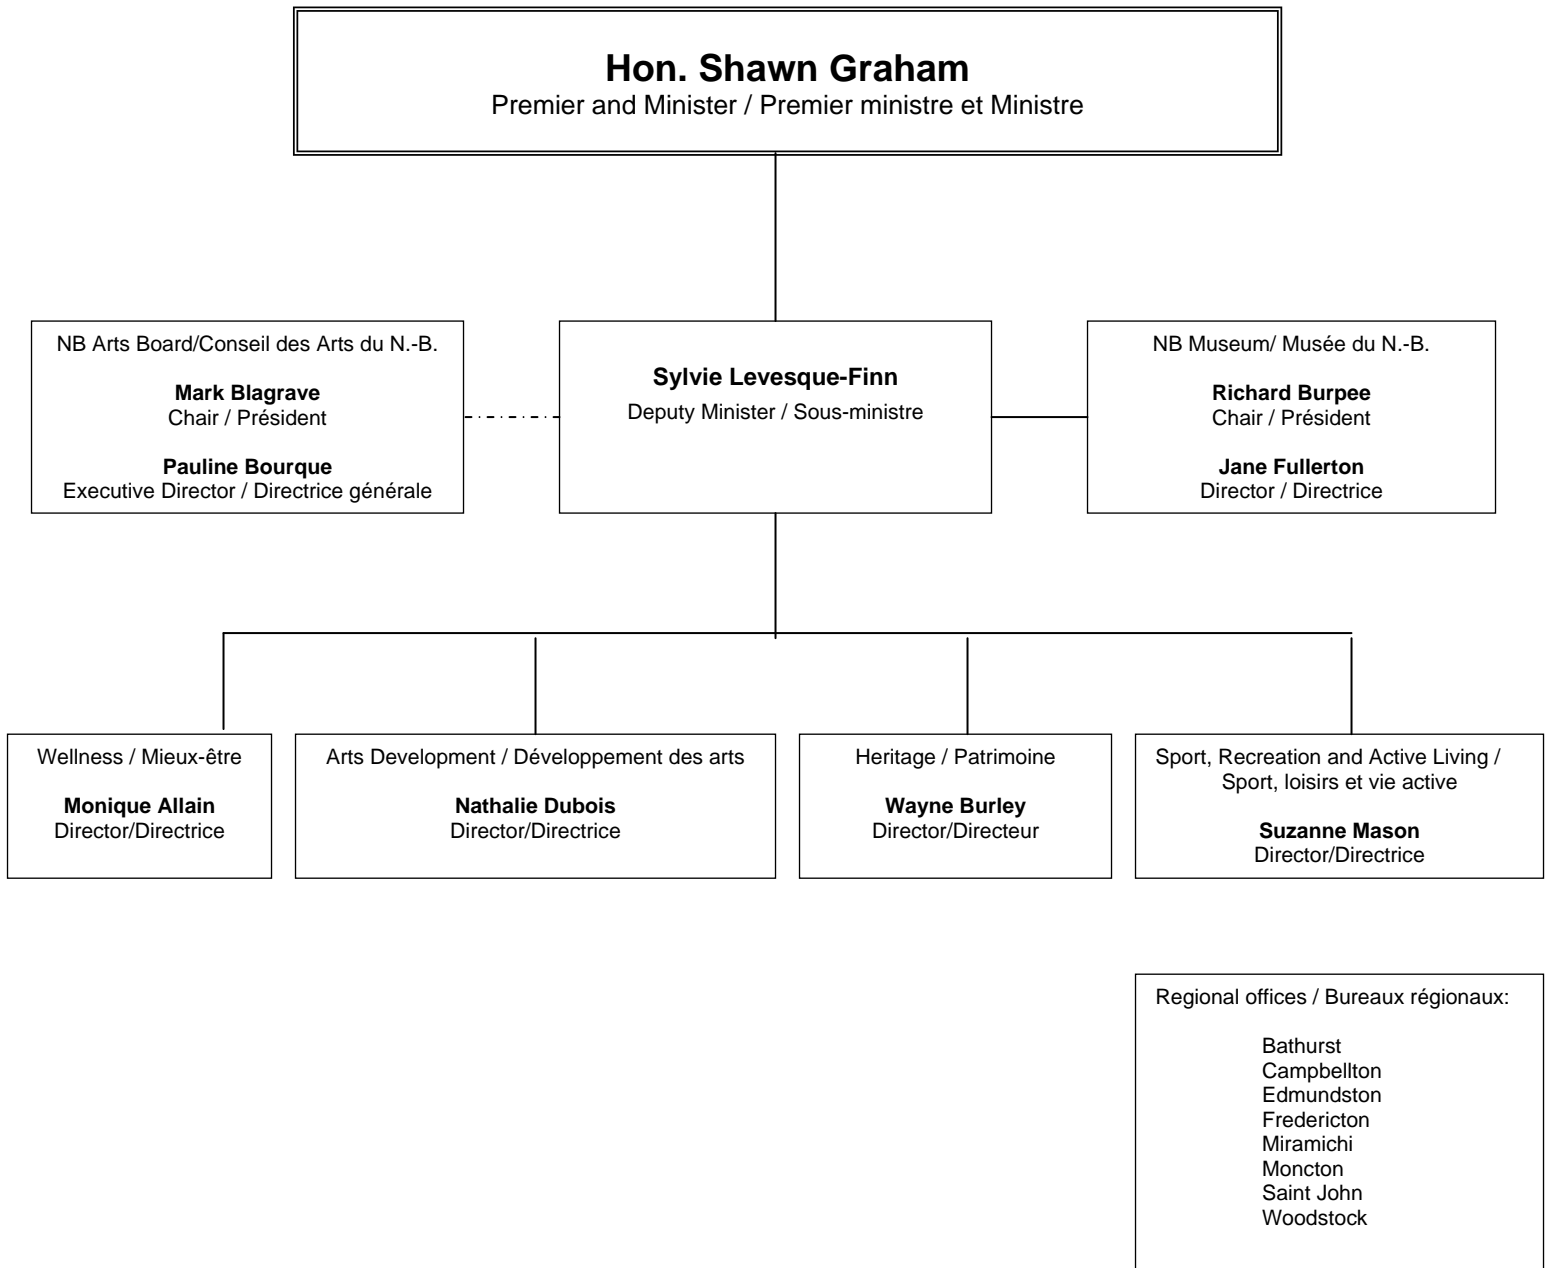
**Hon. Shawn Graham**
Premier and Minister / Premier ministre et Ministre

NB Arts Board/Conseil des Arts du N.-B.

**Mark Blagrave**
Chair / Président

**Pauline Bourque**
Executive Director / Directrice générale

**Sylvie Levesque-Finn**
Deputy Minister / Sous-ministre

NB Museum/ Musée du N.-B.

**Richard Burpee**
Chair / Président

**Jane Fullerton**
Director / Directrice

Wellness / Mieux-être

**Monique Allain**
Director/Directrice

Arts Development / Développement des arts

**Nathalie Dubois**
Director/Directrice

Heritage / Patrimoine

**Wayne Burley**
Director/Directeur

Sport, Recreation and Active Living / Sport, loisirs et vie active

**Suzanne Mason**
Director/Directrice

Regional offices / Bureaux régionaux:

Bathurst
Campbellton
Edmundston
Fredericton
Miramichi
Moncton
Saint John
Woodstock